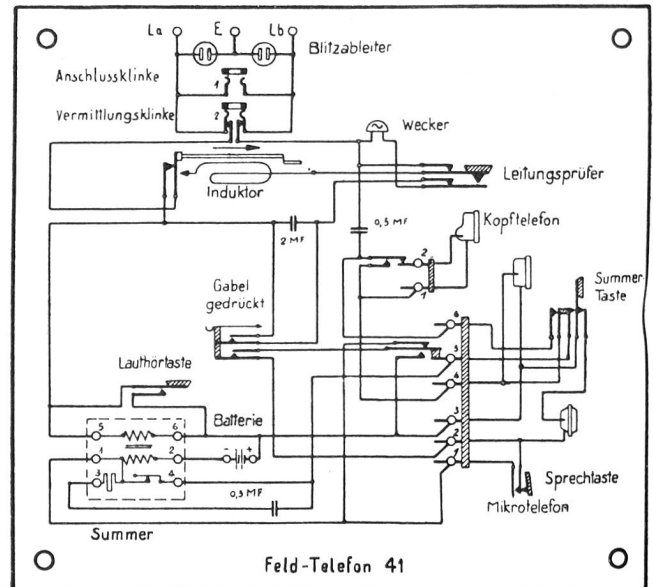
La
E
Lb
Blitzableiter
Anschlussklinke
1
Vermittlungsklinke
2
Wecker
Induktor
Leitungsprüfer
0,5 MF
2 MF
Kopftelefon
2
1
Gabel gedrückt
Summer Taste
6
5
4
3
2
1
Lauthörtaste
Batterie
5
6
1
2
3
4
0,5 MF
Sprechtaste
Mikrotelefon
Summer
Feld-Telefon 41